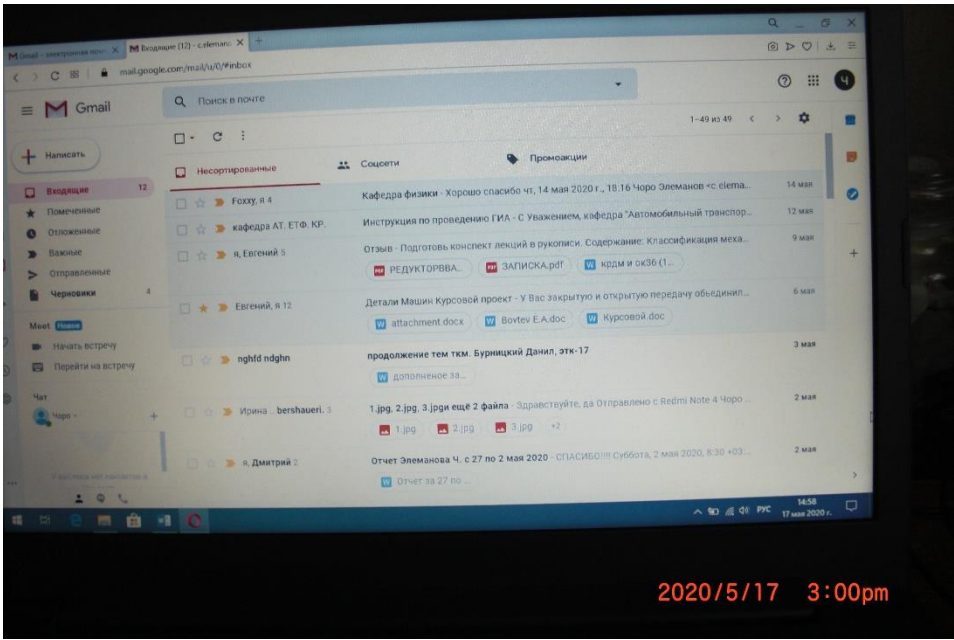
M Gmail – электронная поч... × M Входящие (12) - c.eleman... × +

mail.google.com/mail/u/0/#inbox

Gmail

Поиск в почте

1–49 из 49

Написать

Входящие 12
Помеченные
Отложенные
Важные
Отправленные
Черновики 4

Meet Новое
Начать встречу
Перейти на встречу

Чат
Чоро

Несортированные
Соцсети
Промоакции

Fcxxy, я 4
Кафедра физики - Хорошо спасибо чт, 14 мая 2020 г., 18:16 Чоро Элеманов <c.elema...
14 мая

кафедра АТ, ЕТФ, КР.
Инструкция по проведению ГИА - С Уважением, кафедра "Автомобильный транспор...
12 мая

я, Евгений 5
Отзыв - Подготовь конспект лекций в рукописи. Содержание: Классификация меха...
9 мая
РЕДУКТОРВВА...
ЗАПИСКА.pdf
кпдм и ок36 (1...

Евгений, я 12
Детали Машин Курсовой проект - У Вас закрытую и открытую передачу обьединил...
6 мая
attachment.docx
Bovtev E.A.doc
Курсовой.doc

nghfd ndghn
продолжение тем ткм. Бурницкий Данил, этк-17
3 мая
дополненое за...

Ирина .. bershaueri. 3
1.jpg, 2.jpg, 3.jpgи ещё 2 файла - Здравствуйте, да Отправлено с Redmi Note 4 Чоро...
2 мая
1.jpg
2.jpg
3.jpg
+2

я, Дмитрий 2
Отчет Элеманова Ч. с 27 по 2 мая 2020 - СПАСИБО!!! Суббота, 2 мая 2020, 8:30 +03...
2 мая
Отчет за 27 по...

РУС
14:58
17 мая 2020 г.

2020/5/17 3:00pm